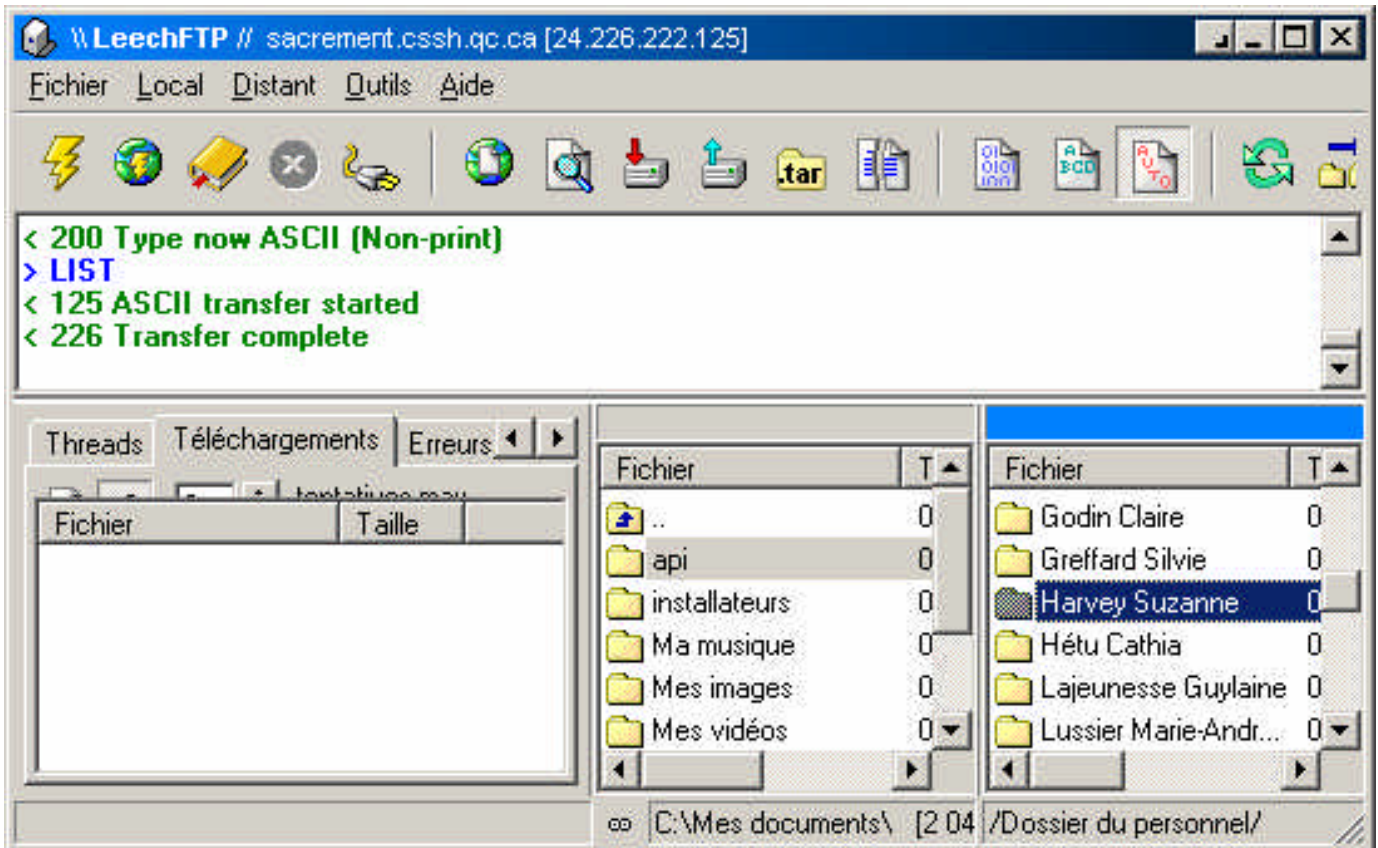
\\LeechFTP // sacrement.cssh.qc.ca [24.226.222.125]

Fichier Local Distant Outils Aide

.tar

< 200 Type now ASCII (Non-print)
> LIST
< 125 ASCII transfer started
< 226 Transfer complete

Threads Téléchargements Erreurs

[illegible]

| Fichier | Taille |
|---|---|

| Fichier | T |
|---|---|
| .. | 0 |
| api | 0 |
| installateurs | 0 |
| Ma musique | 0 |
| Mes images | 0 |
| Mes vidéos | 0 |

| Fichier | T |
|---|---|
| Godin Claire | 0 |
| Greffard Silvie | 0 |
| Harvey Suzanne | 0 |
| Hétu Cathia | 0 |
| Lajeunesse Guylaine | 0 |
| Lussier Marie-Andr... | 0 |

C:\Mes documents\ [2 04 /Dossier du personnel/